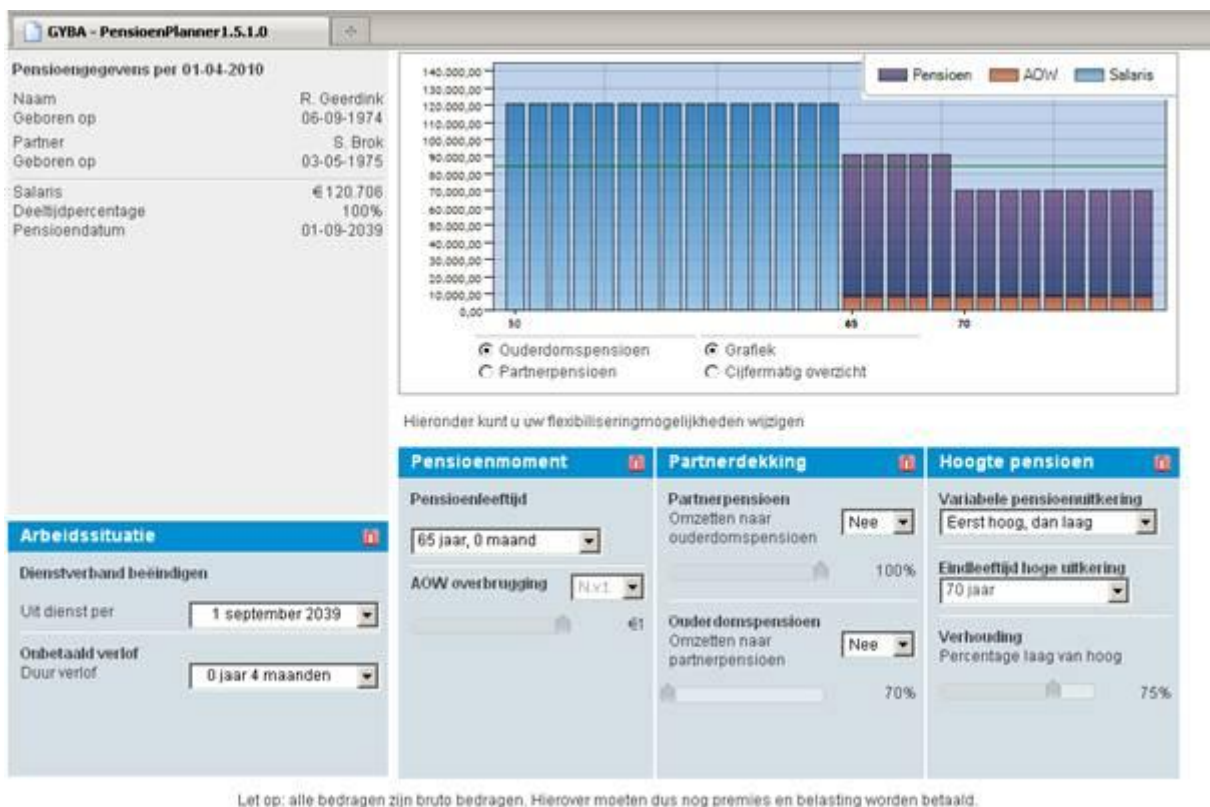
GYBA - PensioenPlanner1.5.1.0

Pensioengegevens per 01-04-2010

| | |
|---|---|
| Naam | R. Geerdink |
| Geboren op | 06-09-1974 |
| Partner | S. Brok |
| Geboren op | 03-05-1975 |
| Salaris | €120.706 |
| Deeltijdpercentage | 100% |
| Pensioendatum | 01-09-2039 |

Pensioen AOW Salaris

140.000,00
130.000,00
120.000,00
110.000,00
100.000,00
90.000,00
80.000,00
70.000,00
60.000,00
50.000,00
40.000,00
30.000,00
20.000,00
10.000,00
0,00

50 65 70

Ouderdomspensioen
Partnerpensioen
Grafiek
Cijfermatig overzicht

Hieronder kunt u uw flexibiliseringmogelijkheden wijzigen

Arbeidssituatie

Dienstverband beëindigen
Uit dienst per 1 september 2039

Onbetaald verlof
Duur verlof 0 jaar 4 maanden

Pensioenmoment

Pensioenleeftijd
65 jaar, 0 maand

AOW overbrugging N.v.t.
€1

Partnerdekking

Partnerpensioen
Omzetten naar ouderdomspensioen Nee
100%

Ouderdomspensioen
Omzetten naar partnerpensioen Nee
70%

Hoogte pensioen

Variabele pensioenuitkering
Eerst hoog, dan laag

Eindleeftijd hoge uitkering
70 jaar

Verhouding
Percentage laag van hoog
75%

Let op: alle bedragen zijn bruto bedragen. Hierover moeten dus nog premies en belasting worden betaald.